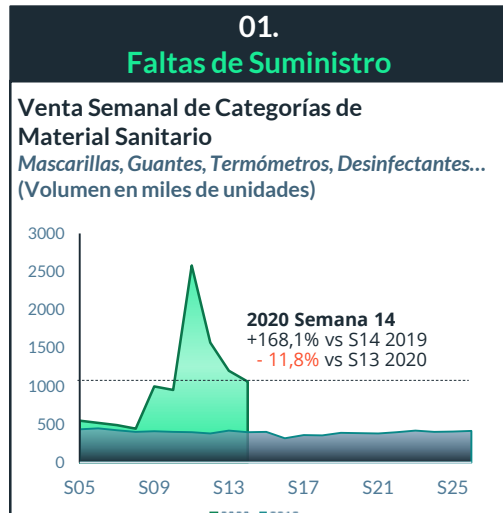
01.
Faltas de Suministro

Venta Semanal de Categorías de Material Sanitario
Mascarillas, Guantes, Termómetros, Desinfectantes…
(Volumen en miles de unidades)

3000
2500
2000
1500
1000
500
0

2020 Semana 14
+168,1% vs S14 2019
- 11,8% vs S13 2020

S05 S09 S13 S17 S21 S25

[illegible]